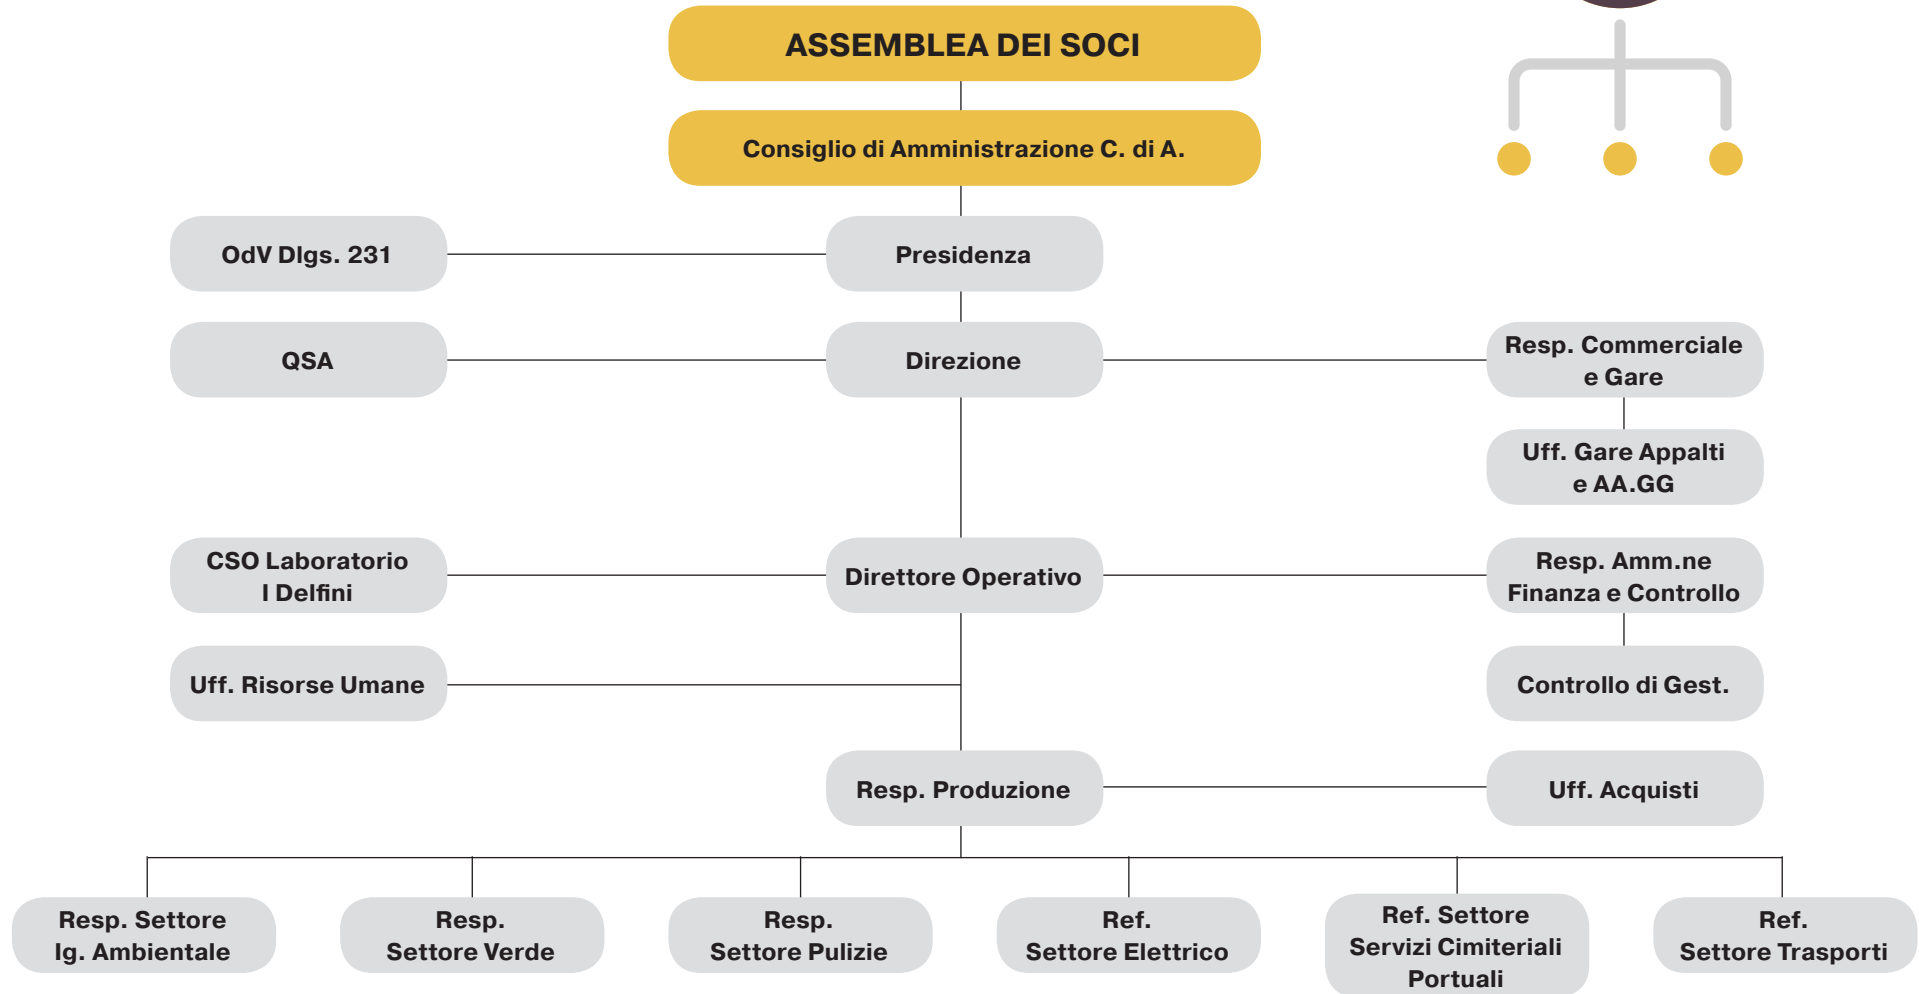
ASSEMBLEA DEI SOCI

Consiglio di Amministrazione C. di A.

OdV Dlgs. 231

Presidenza

QSA

Direzione

Resp. Commerciale e Gare

Uff. Gare Appalti e AA.GG

CSO Laboratorio I Delfini

Direttore Operativo

Resp. Amm.ne Finanza e Controllo

Uff. Risorse Umane

Controllo di Gest.

Resp. Produzione

Uff. Acquisti

Resp. Settore Ig. Ambientale

Resp. Settore Verde

Resp. Settore Pulizie

Ref. Settore Elettrico

Ref. Settore Servizi Cimiteriali Portuali

Ref. Settore Trasporti